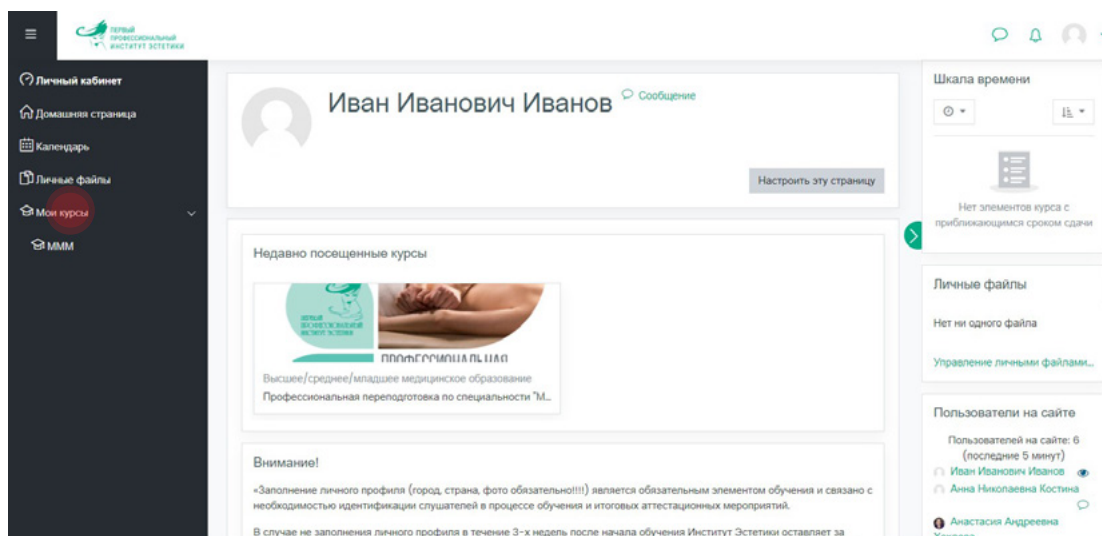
ПЕРВЫЙ ПРОФЕССИОНАЛЬНЫЙ ИНСТИТУТ ЭСТЕТИКИ

Личный кабинет
Домашняя страница
Календарь
Личные файлы
Мои курсы
МММ

Иван Иванович Иванов
Сообщение
Настроить эту страницу

Недавно посещенные курсы
ПЕРВЫЙ ПРОФЕССИОНАЛЬНЫЙ ИНСТИТУТ ЭСТЕТИКИ
ПРОФЕССИОНАЛЬНАЯ
Высшее/среднее/младшее медицинское образование
Профессиональная переподготовка по специальности "М...

Внимание!
«Заполнение личного профиля (город, страна, фото обязательно!!!!) является обязательным элементом обучения и связано с необходимостью идентификации слушателей в процессе обучения и итоговых аттестационных мероприятий.

В случае не заполнения личного профиля в течение 3-х недель после начала обучения Институт Эстетики оставляет за

Шкала времени
Нет элементов курса с приближающимся сроком сдачи

Личные файлы
Нет ни одного файла
Управление личными файлами...

Пользователи на сайте
Пользователей на сайте: 6 (последние 5 минут)
Иван Иванович Иванов
Анна Николаевна Костина
Анастасия Андреевна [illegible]